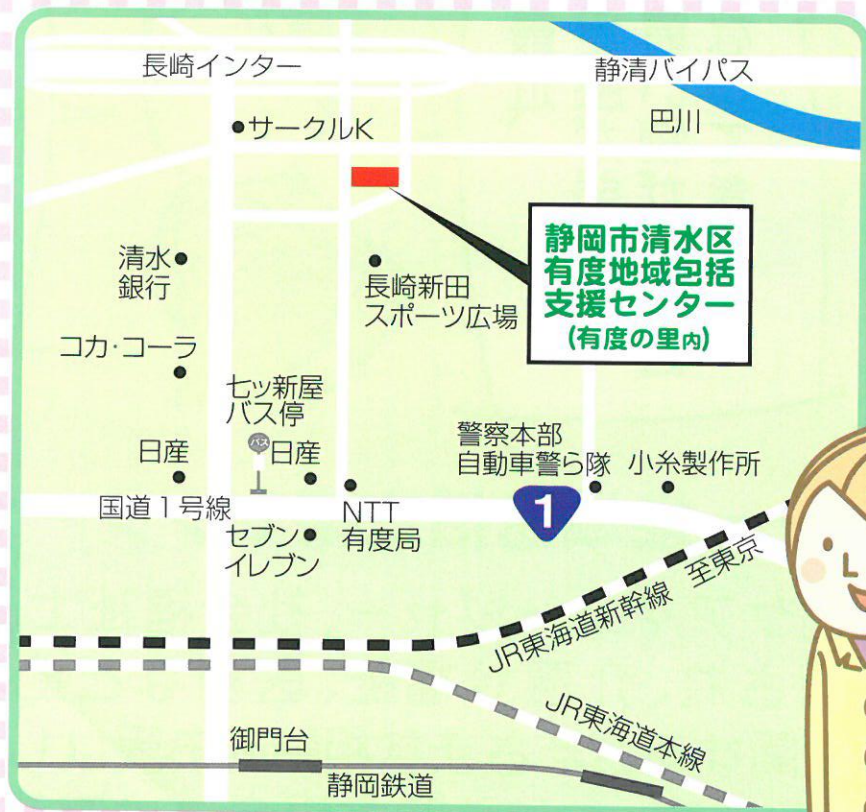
長崎インター

静清バイパス

巴川

サークルK

静岡市清水区
有度地域包括
支援センター
(有度の里内)

清水
銀行

長崎新田
スポーツ広場

コカ·コーラ

七ッ新屋
バス停

バス

日産

日産

警察本部
自動車警ら隊

小糸製作所

国道1号線

1

NTT
有度局

セブン
イレブン

至東京

JR東海道新幹線

JR東海道本線

御門台

静岡鉄道